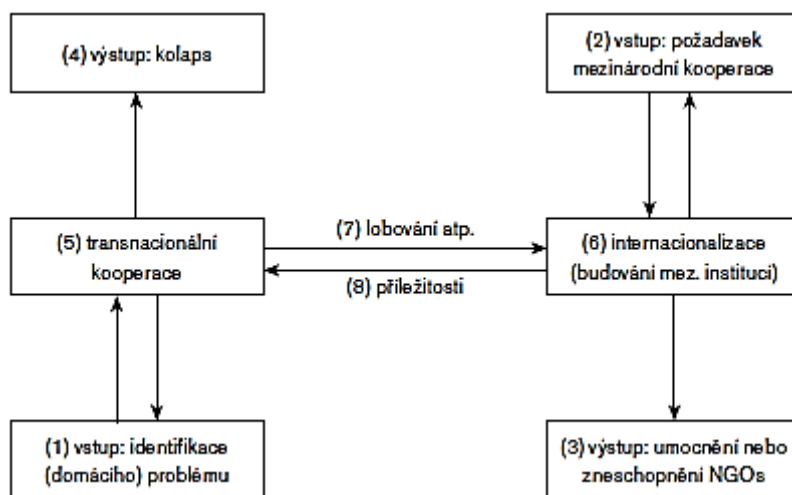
(4) výstup: kolaps

(2) vstup: požadavek mezinárodní kooperace

(5) transnacionální kooperace

(7) lobování atp.

(8) příležitosti

(6) internacionalizace (budování mez. institucí)

(1) vstup: identifikace (domácího) problému

(3) výstup: umocnění nebo zneschopnění NGOs